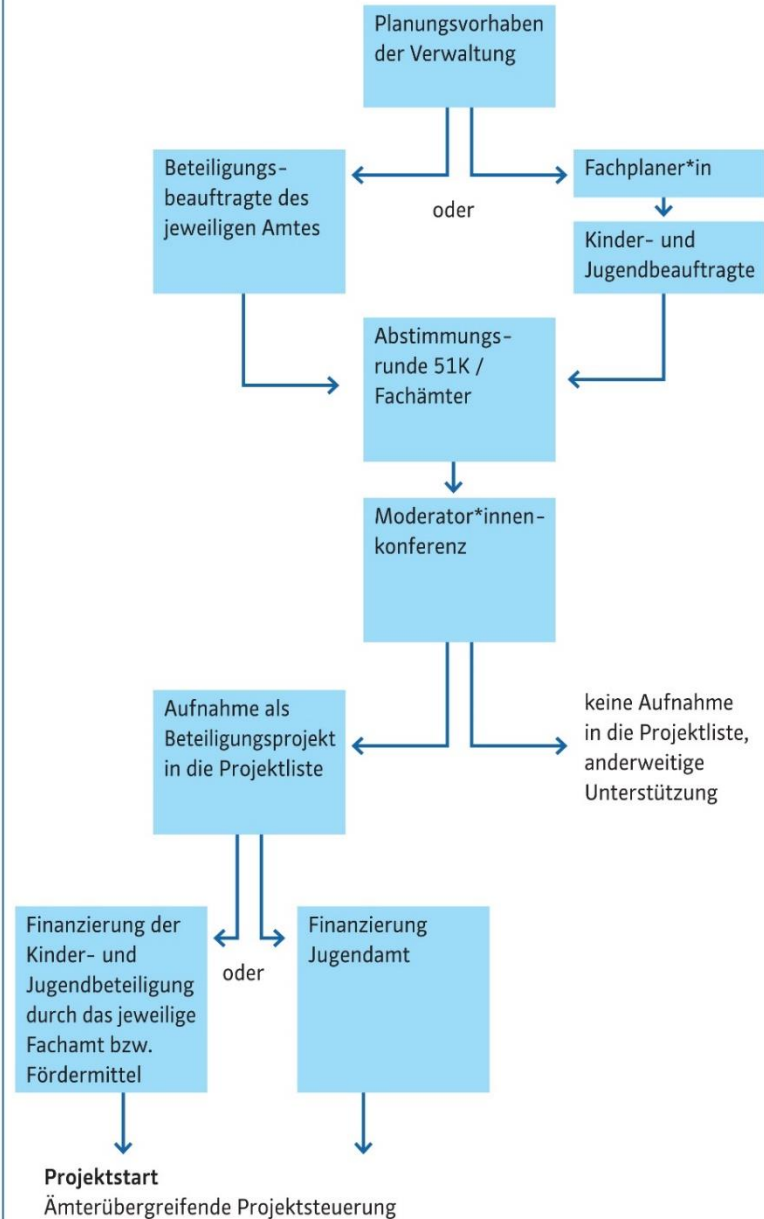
Planungsvorhaben der Verwaltung

Beteiligungsbeauftragte des jeweiligen Amtes

oder

Fachplaner*in

Kinder- und Jugendbeauftragte

Abstimmungsrunde 51K / Fachämter

Moderator*innenkonferenz

Aufnahme als Beteiligungsprojekt in die Projektliste

keine Aufnahme in die Projektliste, anderweitige Unterstützung

Finanzierung der Kinder- und Jugendbeteiligung durch das jeweilige Fachamt bzw. Fördermittel

oder

Finanzierung Jugendamt

**Projektstart**
Ämterübergreifende Projektsteuerung